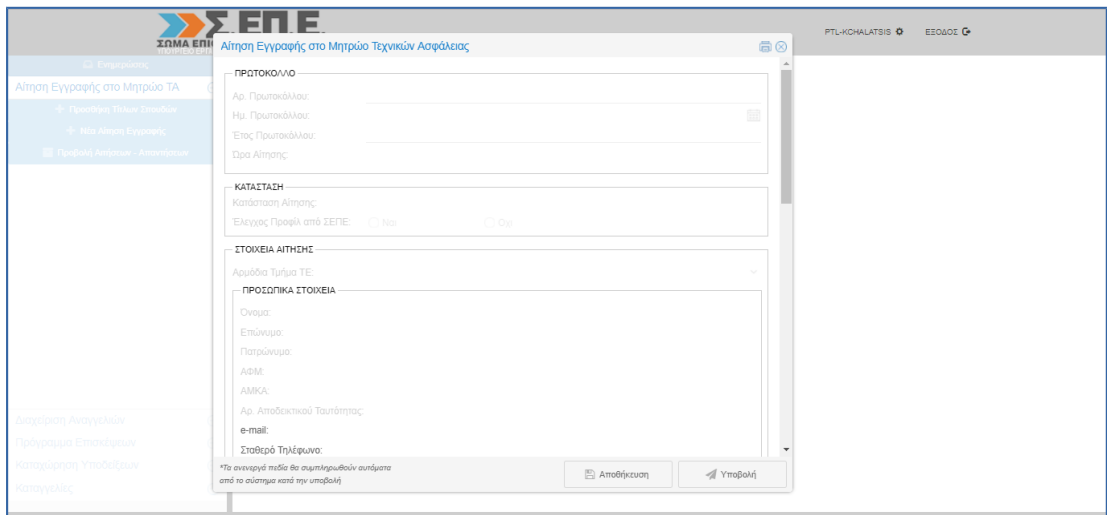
Σ.ΕΠ.Ε.
ΣΩΜΑ ΕΠΙ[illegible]

PTL-KCHALATSIS ΕΞΟΔΟΣ

Ενημερώσεις
Αίτηση Εγγραφής στο Μητρώο ΤΑ
Προσθήκη Τίτλων Σπουδών
Νέα Αίτηση Εγγραφής
Προβολή Αιτήσεων - Αποφάσεων

Διαχείριση Αναγγελιών
Πρόγραμμα Επισκέψεων
Καταχώρηση Υποδείξεων
Καταγγελίες

Αίτηση Εγγραφής στο Μητρώο Τεχνικών Ασφάλειας

ΠΡΩΤΟΚΟΛΛΟ
Αρ. Πρωτοκόλλου:
Ημ. Πρωτοκόλλου:
Έτος Πρωτοκόλλου:
Ώρα Αίτησης:

ΚΑΤΑΣΤΑΣΗ
Κατάσταση Αίτησης:
Έλεγχος Προφίλ από ΣΕΠΕ: Ναι Όχι

ΣΤΟΙΧΕΙΑ ΑΙΤΗΣΗΣ
Αρμόδιο Τμήμα ΤΕ:

ΠΡΟΣΩΠΙΚΑ ΣΤΟΙΧΕΙΑ
Όνομα:
Επώνυμο:
Πατρώνυμο:
ΑΦΜ:
ΑΜΚΑ:
Αρ. Αποδεικτικού Ταυτότητας:
e-mail:
Σταθερό Τηλέφωνο:

*Τα ανενεργά πεδία θα συμπληρωθούν αυτόματα από το σύστημα κατά την υποβολή

Αποθήκευση
Υποβολή